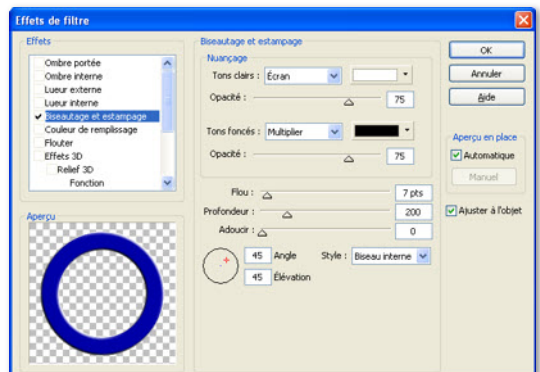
Effets de filtre

Effets
Ombre portée
Ombre interne
Lueur externe
Lueur interne
✔ Biseautage et estampage
Couleur de remplissage
Flouter
Effets 3D
Relief 3D
Fonction

Aperçu

Biseautage et estampage
Nuançage
Tons clairs : Écran
Opacité : 75
Tons foncés : Multiplier
Opacité : 75

Flou : 7 pts
Profondeur : 200
Adoucir : 0
45 Angle
45 Élévation
Style : Biseau interne

OK
Annuler
Aide

Aperçu en place
Automatique
Manuel

Ajuster à l'objet